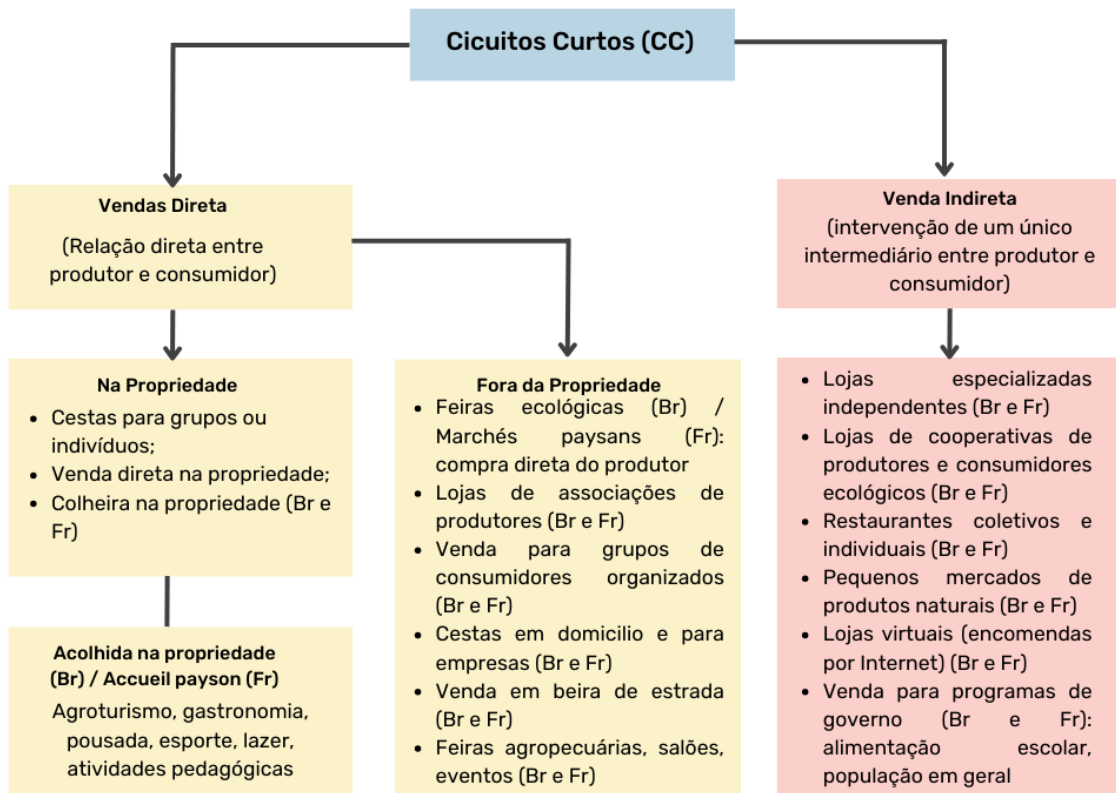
Cicuitos Curtos (CC)

Vendas Direta
(Relação direta entre produtor e consumidor)

Na Propriedade
- Cestas para grupos ou indivíduos;
- Venda direta na propriedade;
- Colheira na propriedade (Br e Fr)

Acolhida na propriedade (Br) / Accueil payson (Fr)
Agroturismo, gastronomia, pousada, esporte, lazer, atividades pedagógicas

Fora da Propriedade
- Feiras ecológicas (Br) / Marchés paysans (Fr): compra direta do produtor
- Lojas de associações de produtores (Br e Fr)
- Venda para grupos de consumidores organizados (Br e Fr)
- Cestas em domicilio e para empresas (Br e Fr)
- Venda em beira de estrada (Br e Fr)
- Feiras agropecuárias, salões, eventos (Br e Fr)

Venda Indireta
(intervenção de um único intermediário entre produtor e consumidor)

- Lojas especializadas independentes (Br e Fr)
- Lojas de cooperativas de produtores e consumidores ecológicos (Br e Fr)
- Restaurantes coletivos e individuais (Br e Fr)
- Pequenos mercados de produtos naturais (Br e Fr)
- Lojas virtuais (encomendas por Internet) (Br e Fr)
- Venda para programas de governo (Br e Fr): alimentação escolar, população em geral